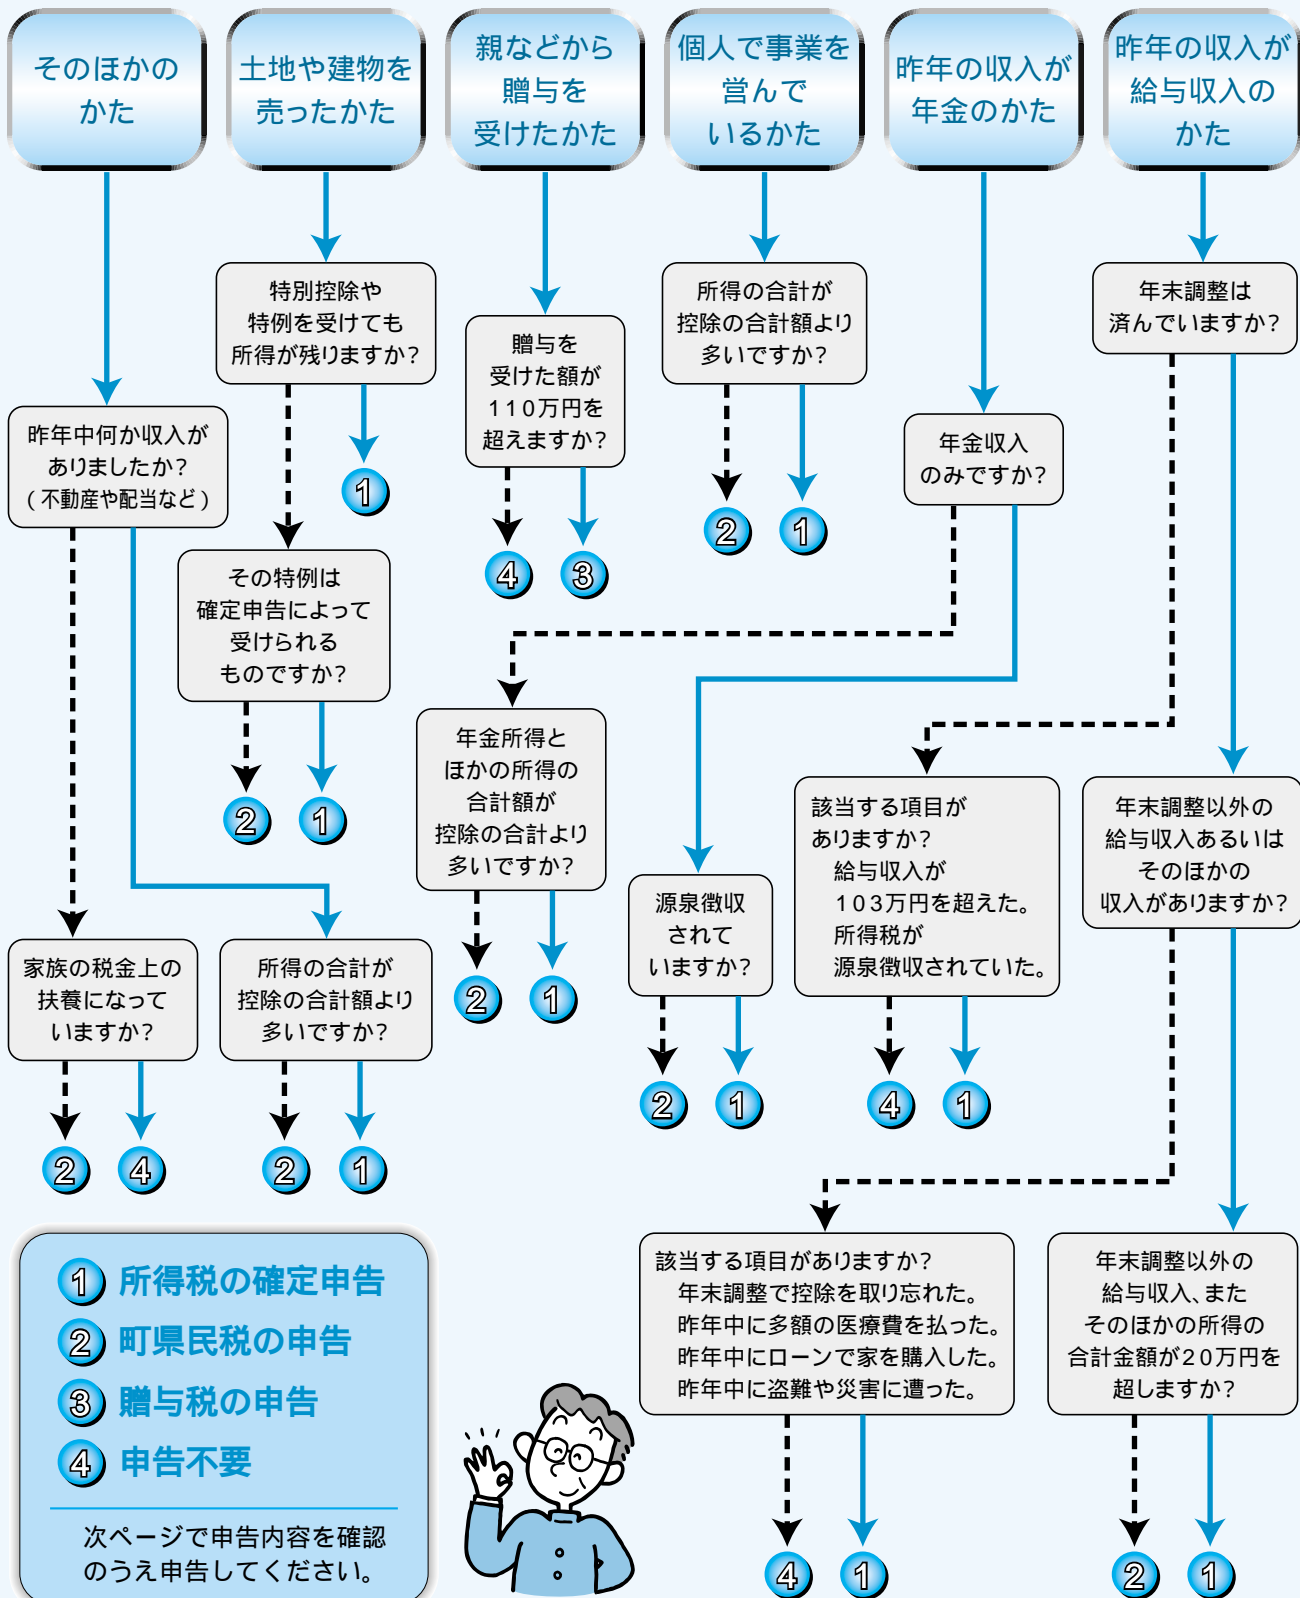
そのほかのかた

土地や建物を売ったかた

親などから贈与を受けたかた

個人で事業を営んでいるかた

昨年の収入が年金のかた

昨年の収入が給与収入のかた

昨年中何か収入がありましたか？（不動産や配当など）

家族の税金上の扶養になっていますか？

2 4

所得の合計が控除の合計額より多いですか？

2 1

特別控除や特例を受けても所得が残りますか？

1

その特例は確定申告によって受けられるものですか？

2 1

贈与を受けた額が110万円を超えますか？

4 3

所得の合計が控除の合計額より多いですか？

2 1

年金収入のみですか？

年金所得とほかの所得の合計額が控除の合計より多いですか？

2 1

源泉徴収されていますか？

2 1

年末調整は済んでいますか？

該当する項目がありますか？
給与収入が103万円を超えた。
所得税が源泉徴収されていた。

4 1

年末調整以外の給与収入あるいはそのほかの収入がありますか？

該当する項目がありますか？
年末調整で控除を取り忘れた。
昨年中に多額の医療費を払った。
昨年中にローンで家を購入した。
昨年中に盗難や災害に遭った。

4 1

年末調整以外の給与収入、またそのほかの所得の合計金額が20万円を超しますか？

2 1

1 所得税の確定申告
2 町県民税の申告
3 贈与税の申告
4 申告不要

次ページで申告内容を確認のうえ申告してください。